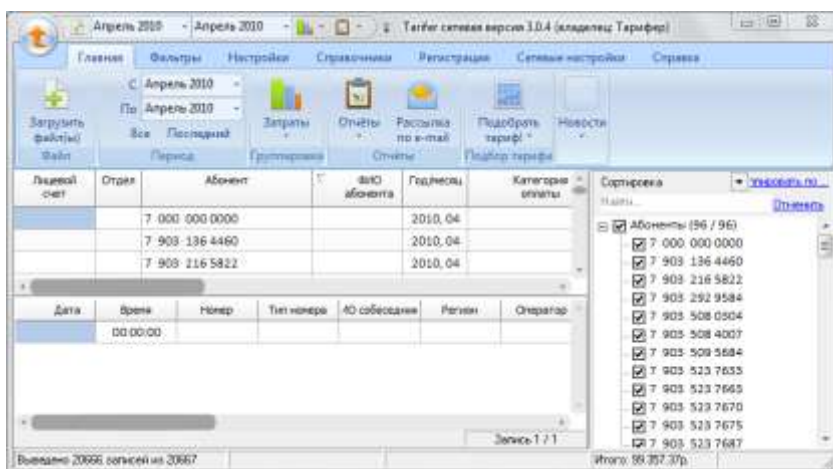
Апрель 2010 - Апрель 2010 - Tarifer сетевая версия 1.0.4 (владелец: Тарифер)

Главная Фильтры Настройки Справочники Регистрация Сетевые настройки Справка

Загрузить файл(ы)
Файл

С Апрель 2010
По Апрель 2010
Все Последний
Период

Затраты
Группировка

Отчёты Рассылка по e-mail
Отчёты

Подобрать тариф
Подбор тарифа

Новости

| Лицевой счет | Отдел | Абонент | | ФИО абонента | Год/месяц | Категория оплаты |
|---|---|---|---|---|---|---|
| | | 7 000 000 0000 | | | 2010, 04 | |
| | | 7 903 136 4460 | | | 2010, 04 | |
| | | 7 903 216 5822 | | | 2010, 04 | |

| Дата | Время | Номер | Тип номера | ID собеседника | Регион | Оператор |
|---|---|---|---|---|---|---|
| | 00:00:00 | | | | | |

Запись 1 / 1

Сортировка
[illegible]
Отменить

Абоненты (96 / 96)
7 000 000 0000
7 903 136 4460
7 903 216 5822
7 903 292 9584
7 903 508 0504
7 903 508 4007
7 903 509 5684
7 903 523 7633
7 903 523 7665
7 903 523 7670
7 903 523 7675
7 903 523 7687

Выведено 20666 записей из 20667
Итого: 59 357.37р.